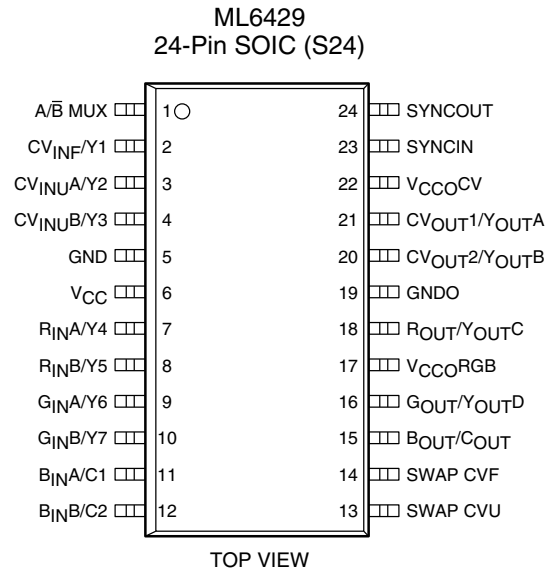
ML6429
24-Pin SOIC (S24)

A/$\overline{B}$ MUX 1
$CV_{INF}$/Y1 2
$CV_{INU}$A/Y2 3
$CV_{INU}$B/Y3 4
GND 5
$V_{CC}$ 6
$R_{IN}$A/Y4 7
$R_{IN}$B/Y5 8
$G_{IN}$A/Y6 9
$G_{IN}$B/Y7 10
$B_{IN}$A/C1 11
$B_{IN}$B/C2 12

24 SYNCOUT
23 SYNCIN
22 $V_{CCO}$CV
21 $CV_{OUT}$1/$Y_{OUT}$A
20 $CV_{OUT}$2/$Y_{OUT}$B
19 GNDO
18 $R_{OUT}$/$Y_{OUT}$C
17 $V_{CCO}$RGB
16 $G_{OUT}$/$Y_{OUT}$D
15 $B_{OUT}$/$C_{OUT}$
14 SWAP CVF
13 SWAP CVU

TOP VIEW